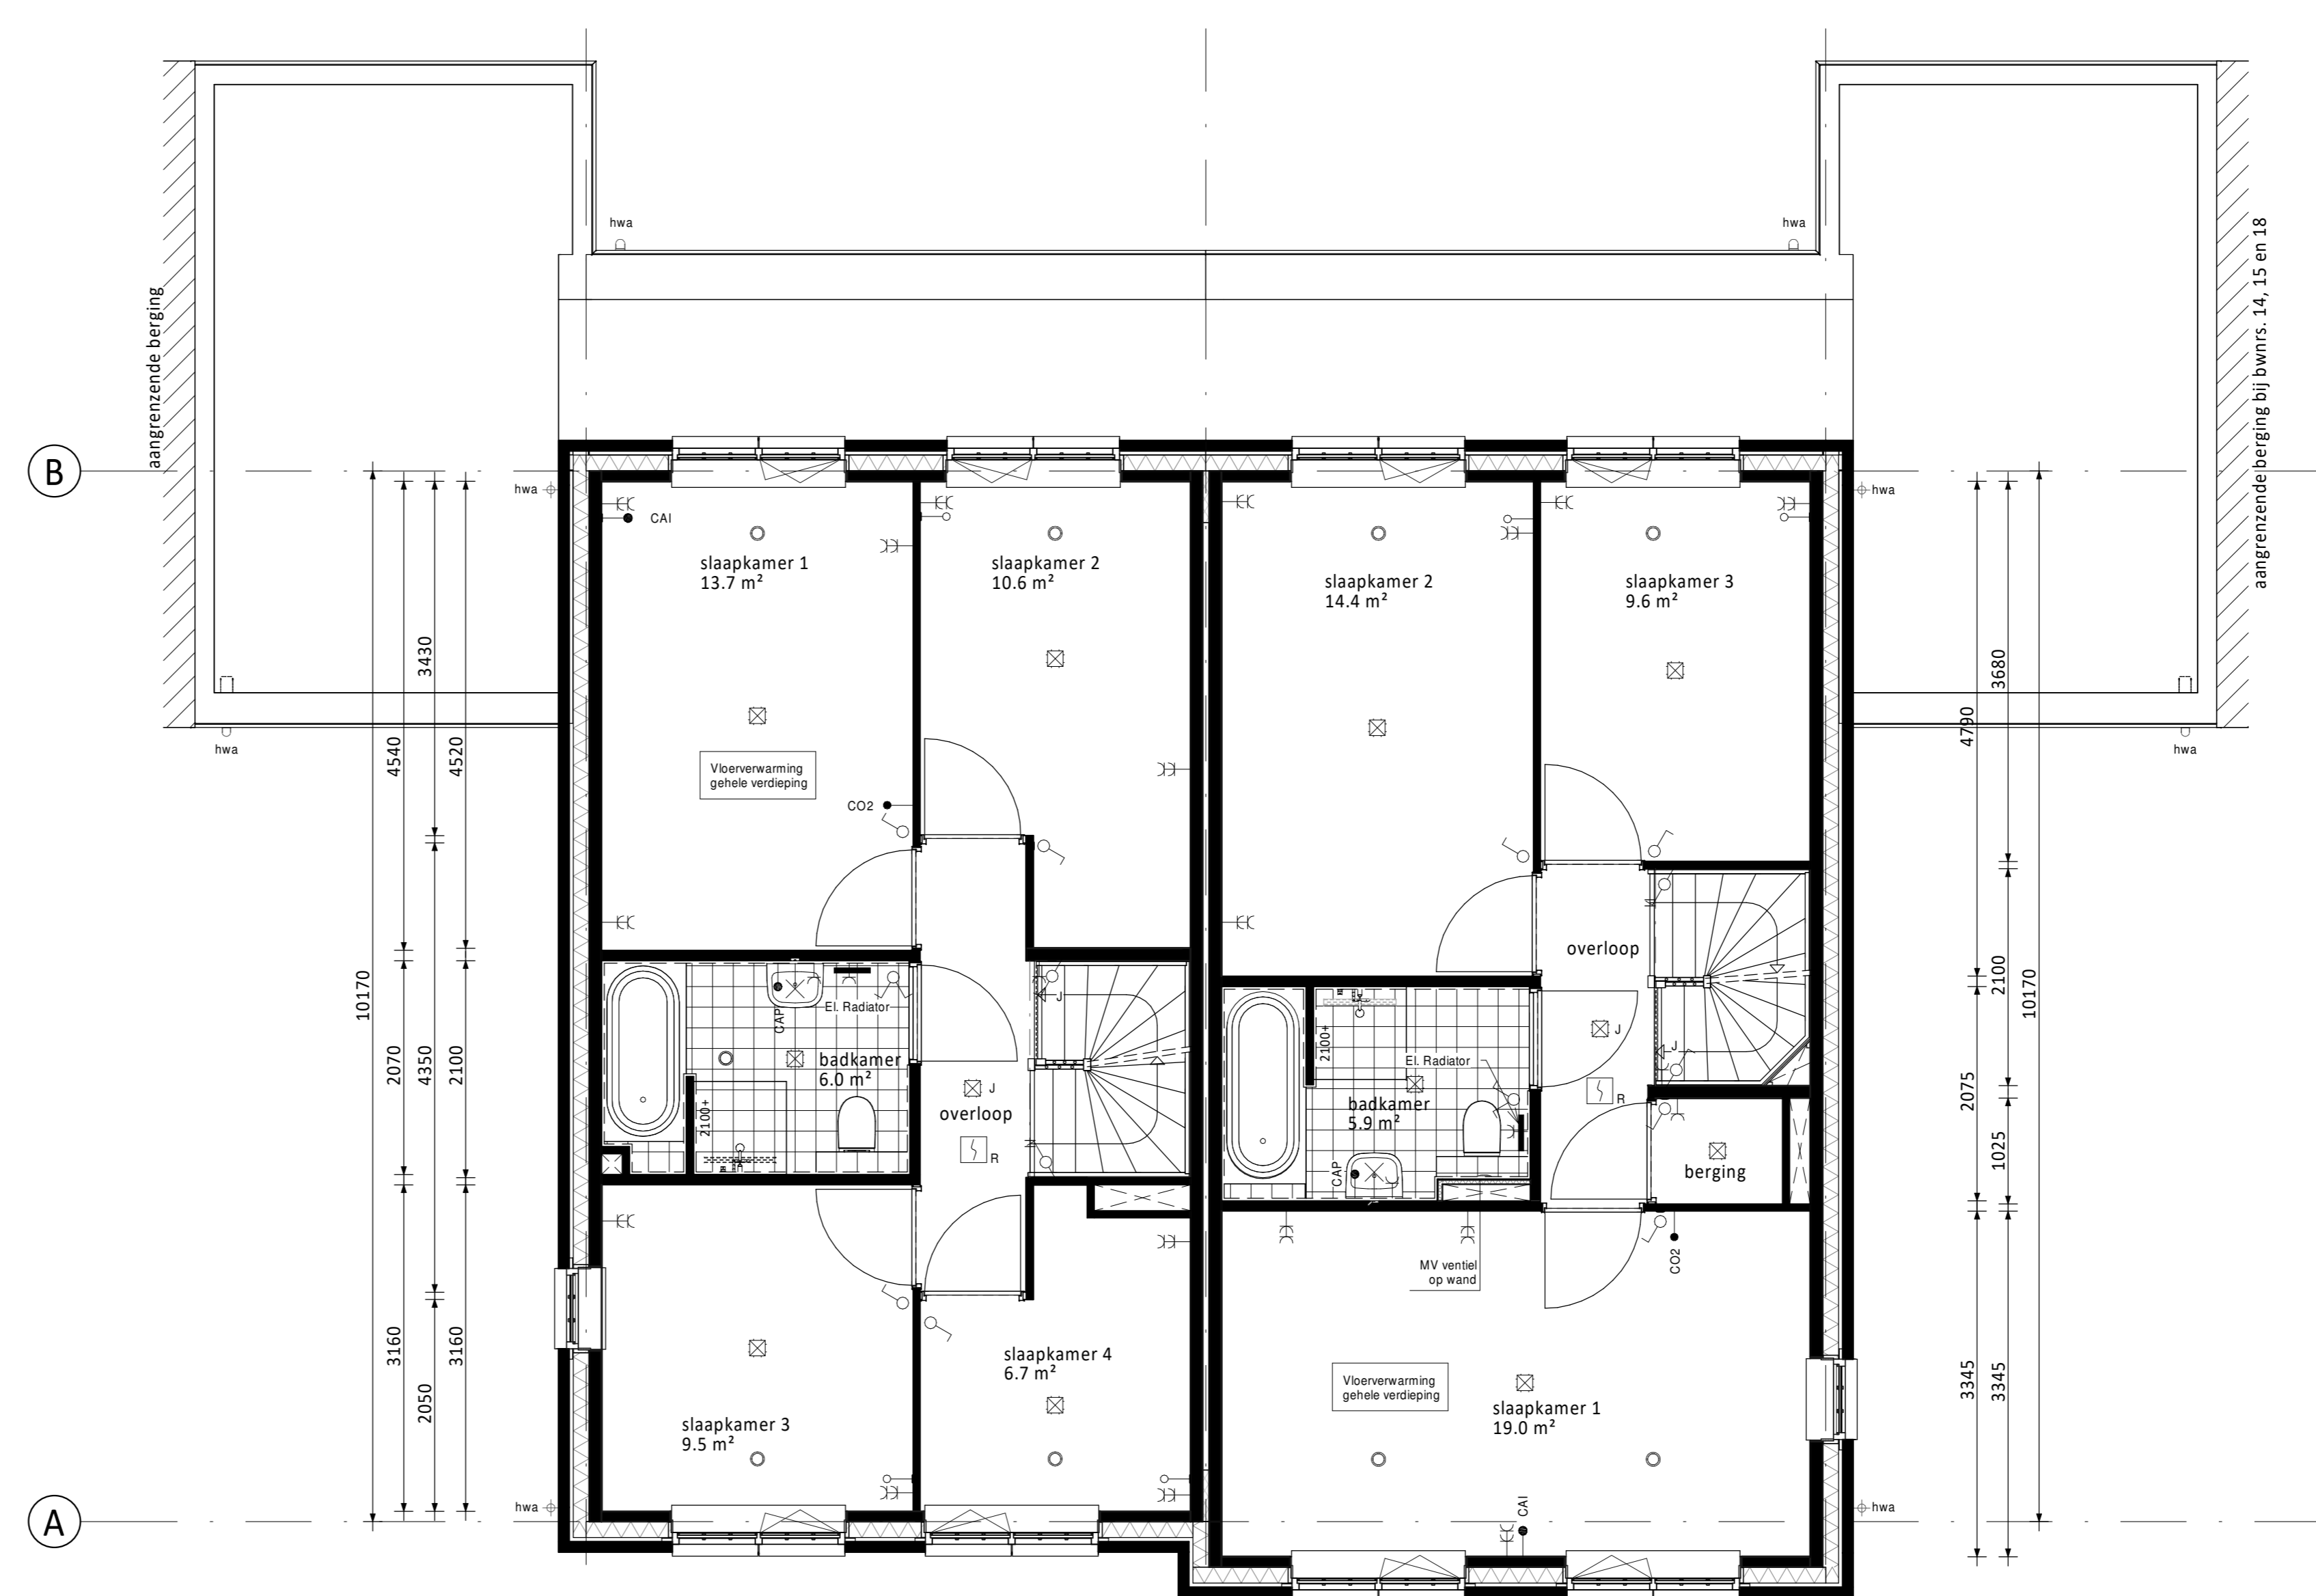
hwa
hwa
aangrenzende berging
aangrenzende berging bij bwnrs. 14, 15 en 18
B
hwa
hwa
CAI
slaapkamer 1
13.7 m²
slaapkamer 2
10.6 m²
slaapkamer 2
14.4 m²
slaapkamer 3
9.6 m²
3430
3680
4790
4540
4520
hwa
hwa
Vloerverwarming
gehele verdieping
CO2
overloop
10170
El. Radiator
CAP
badkamer
6.0 m²
J
overloop
R
2070
4350
2100
2100+
J
J
El. Radiator
2100+
badkamer
5.9 m²
CAP
J
R
berging
2100
10170
2075
1025
MV ventiel
op wand
CO2
slaapkamer 4
6.7 m²
3160
2050
3160
slaapkamer 3
9.5 m²
Vloerverwarming
gehele verdieping
slaapkamer 1
19.0 m²
3345
3345
A
hwa
hwa
CAI